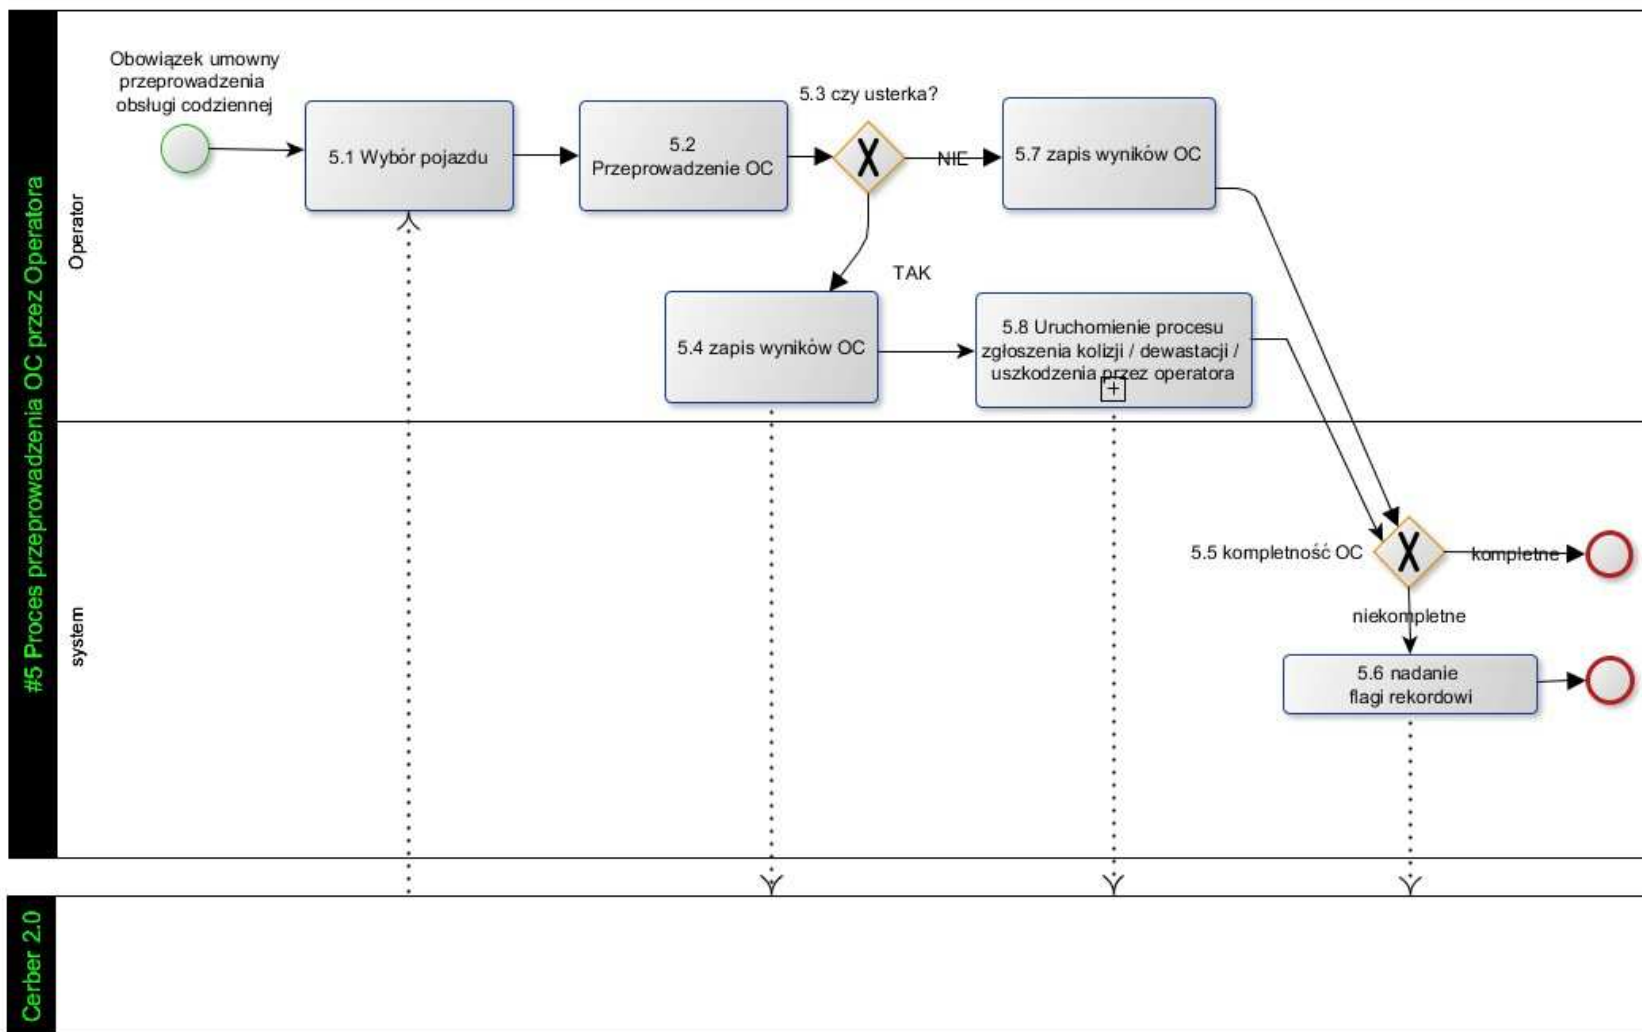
#5 Proces przeprowadzenia OC przez Operatora

Operator

Obowiązek umowny przeprowadzenia obsługi codziennej

5.1 Wybór pojazdu

5.2 Przeprowadzenie OC

5.3 czy usterka?

NIE

5.7 zapis wyników OC

TAK

5.4 zapis wyników OC

5.8 Uruchomienie procesu zgłoszenia kolizji / dewastacji / uszkodzenia przez operatora

system

5.5 kompletność OC

kompletne

niekompletne

5.6 nadanie flagi rekordowi

Cerber 2.0